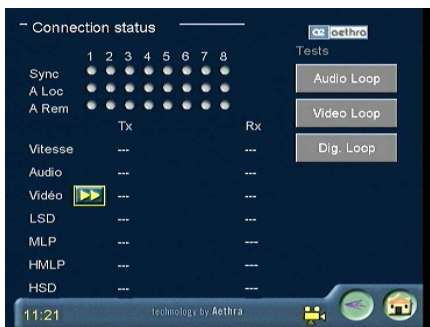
Connection status

aethra

Tests

1 2 3 4 5 6 7 8

Sync
A Loc
A Rem

Audio Loop

Video Loop

Dig. Loop

| | Tx | Rx |
|---|---|---|
| Vitesse | --- | --- |
| Audio | --- | --- |
| Vidéo | --- | --- |
| LSD | --- | --- |
| MLP | --- | --- |
| HMLP | --- | --- |
| HSD | --- | --- |

11:21

technology by Aethra